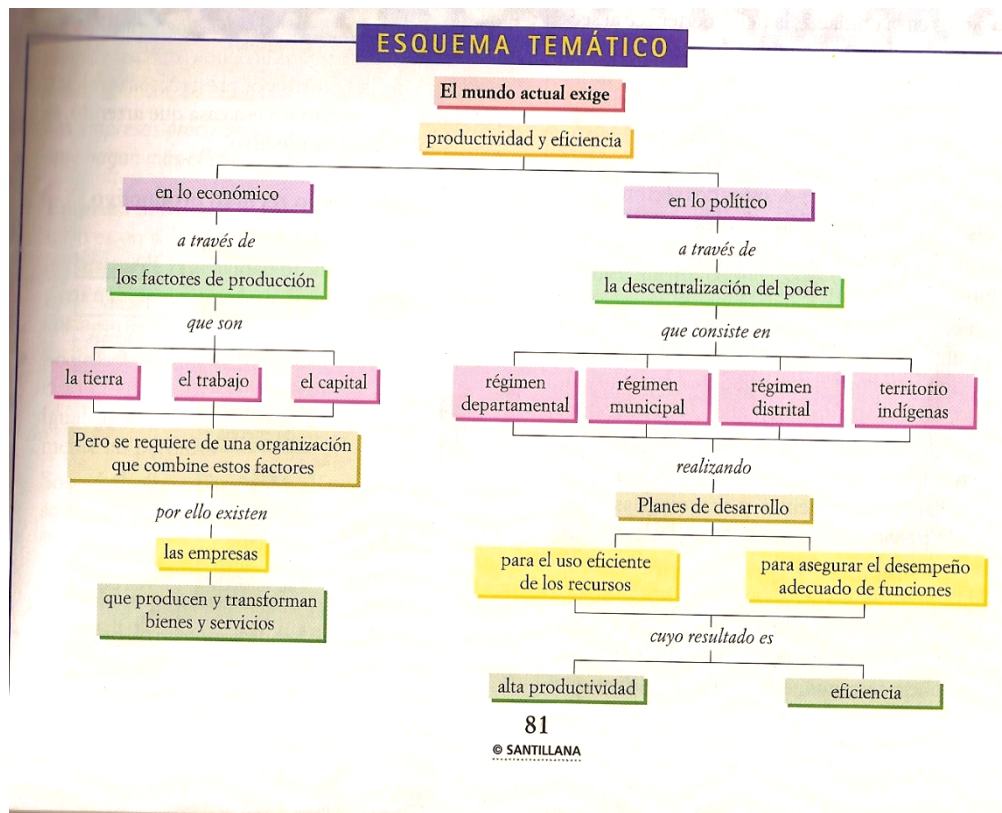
ESQUEMA TEMÁTICO

El mundo actual exige

productividad y eficiencia

en lo económico

a través de

los factores de producción

que son

la tierra

el trabajo

el capital

Pero se requiere de una organización que combine estos factores

por ello existen

las empresas

que producen y transforman bienes y servicios

en lo político

a través de

la descentralización del poder

que consiste en

régimen departamental

régimen municipal

régimen distrital

territorio indígenas

realizando

Planes de desarrollo

para el uso eficiente de los recursos

para asegurar el desempeño adecuado de funciones

cuyo resultado es

alta productividad

eficiencia

81

© SANTILLANA